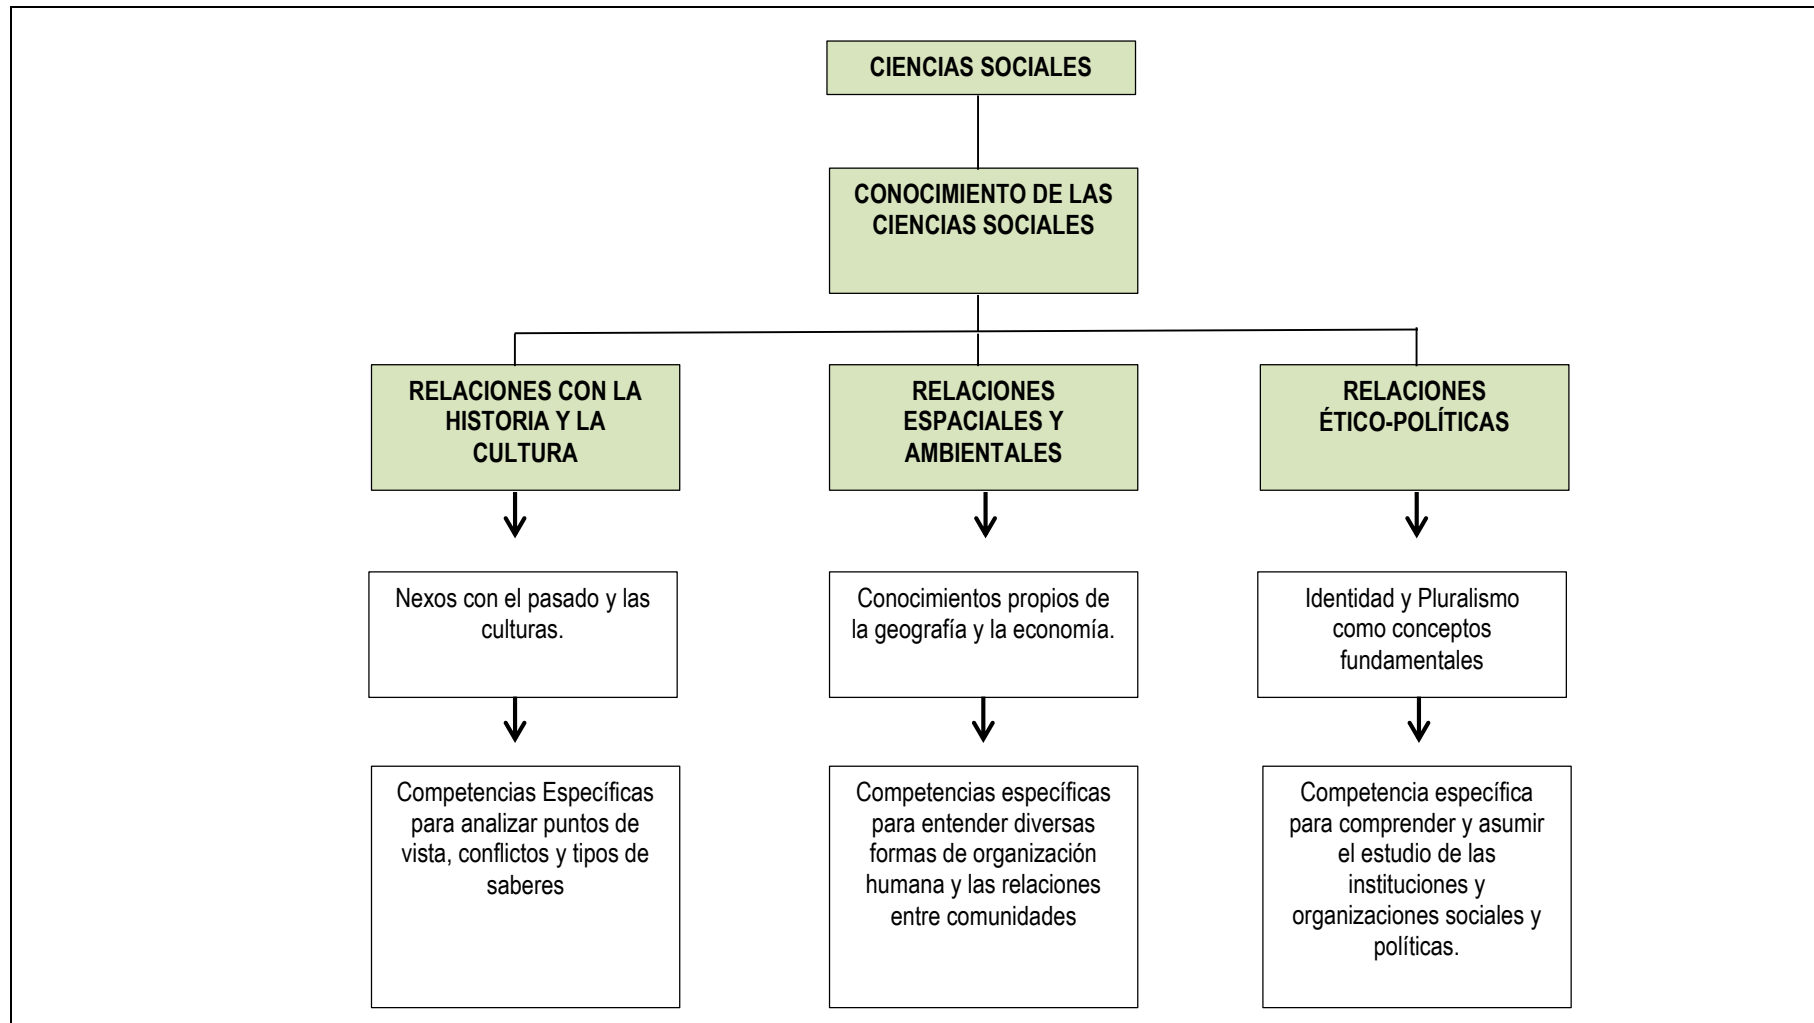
CIENCIAS SOCIALES

CONOCIMIENTO DE LAS CIENCIAS SOCIALES

RELACIONES CON LA HISTORIA Y LA CULTURA

Nexos con el pasado y las culturas.

Competencias Específicas para analizar puntos de vista, conflictos y tipos de saberes

RELACIONES ESPACIALES Y AMBIENTALES

Conocimientos propios de la geografía y la economía.

Competencias específicas para entender diversas formas de organización humana y las relaciones entre comunidades

RELACIONES ÉTICO-POLÍTICAS

Identidad y Pluralismo como conceptos fundamentales

Competencia específica para comprender y asumir el estudio de las instituciones y organizaciones sociales y políticas.